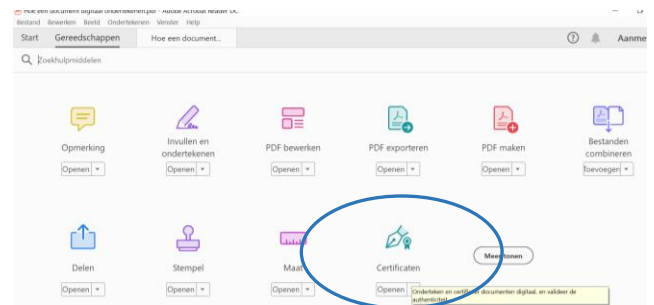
Hoe een document digitaal ondertekenen.pdf - Adobe Acrobat Reader DC
Bestand Bewerken Beeld Ondertekenen Venster Help
Start Gereedschappen Hoe een document...
? Aanme
Zoekhulpmiddelen

Opmerking
Openen

Invullen en ondertekenen
Openen

PDF bewerken
Openen

PDF exporteren
Openen

PDF maken
Openen

Bestanden combineren
Toevoegen

Delen
Openen

Stempel
Openen

Maat
Openen

Certificaten
Openen

Meer tonen

Onderteken en certificeer documenten digitaal, en valideer de authenticiteit.